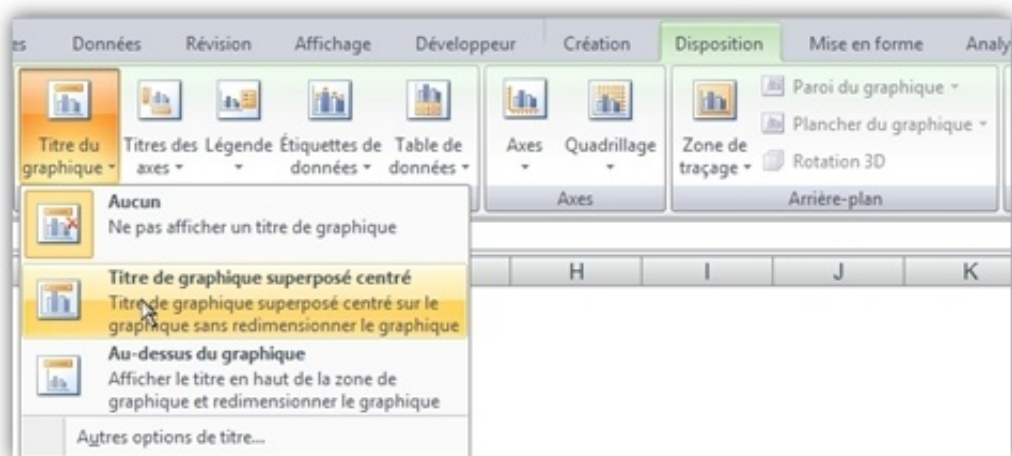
es Données Révision Affichage Développeur Création Disposition Mise en forme Analy

Titre du graphique
Titres des axes
Légende
Étiquettes de données
Table de données
Axes
Quadrillage
Axes
Zone de traçage
Paroi du graphique
Plancher du graphique
Rotation 3D
Arrière-plan

Aucun
Ne pas afficher un titre de graphique

Titre de graphique superposé centré
Titre de graphique superposé centré sur le graphique sans redimensionner le graphique

Au-dessus du graphique
Afficher le titre en haut de la zone de graphique et redimensionner le graphique

Autres options de titre...

H I J K